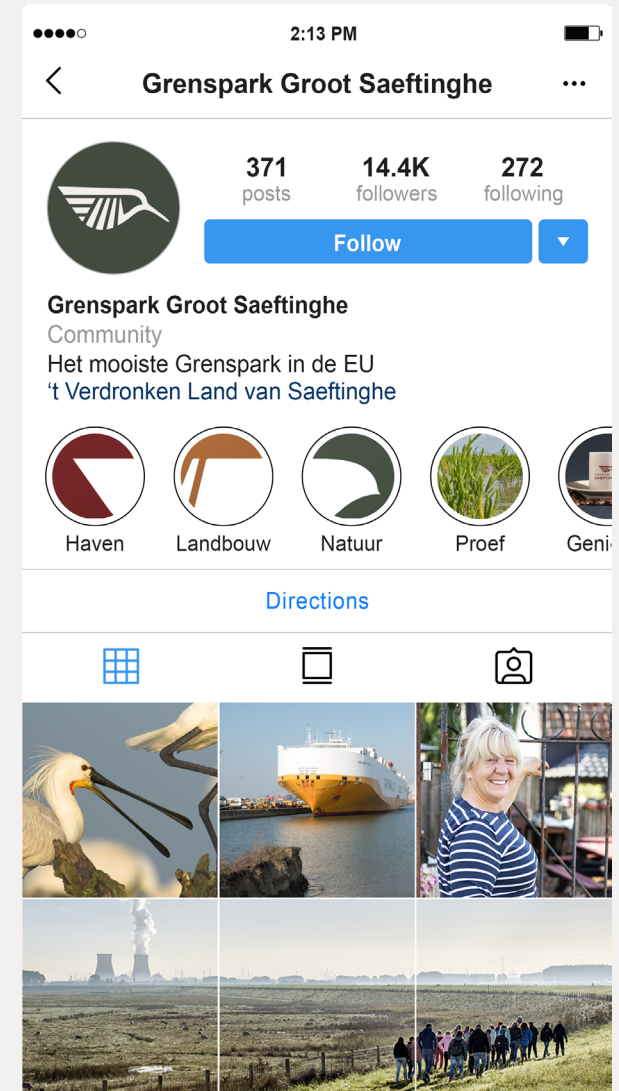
2:13 PM

Grenspark Groot Saeftinghe

371 posts
14.4K followers
272 following

Follow

Grenspark Groot Saeftinghe
Community
Het mooiste Grenspark in de EU
't Verdronken Land van Saeftinghe

Haven
Landbouw
Natuur
Proef
Geni

Directions